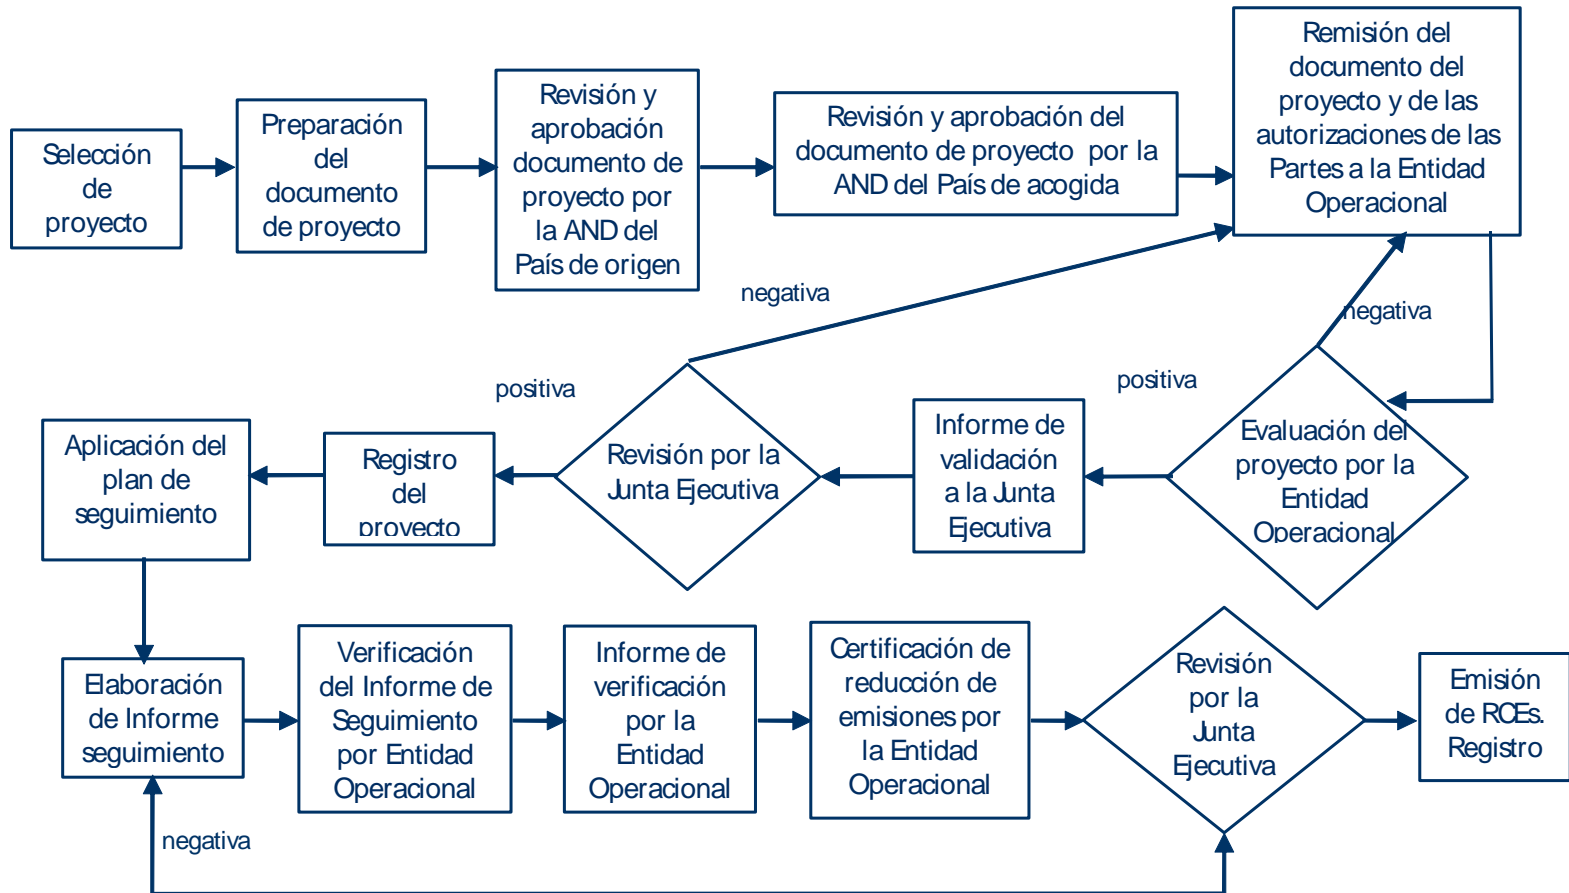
Selección de proyecto

Preparación del documento de proyecto

Revisión y aprobación documento de proyecto por la AND del País de origen

Revisión y aprobación del documento de proyecto por la AND del País de acogida

Remisión del documento del proyecto y de las autorizaciones de las Partes a la Entidad Operacional

negativa

negativa

positiva

positiva

Evaluación del proyecto por la Entidad Operacional

Informe de validación a la Junta Ejecutiva

Revisión por la Junta Ejecutiva

Registro del proyecto

Aplicación del plan de seguimiento

Elaboración de Informe seguimiento

Verificación del Informe de Seguimiento por Entidad Operacional

Informe de verificación por la Entidad Operacional

Certificación de reducción de emisiones por la Entidad Operacional

Revisión por la Junta Ejecutiva

Emisión de RCEs. Registro

negativa